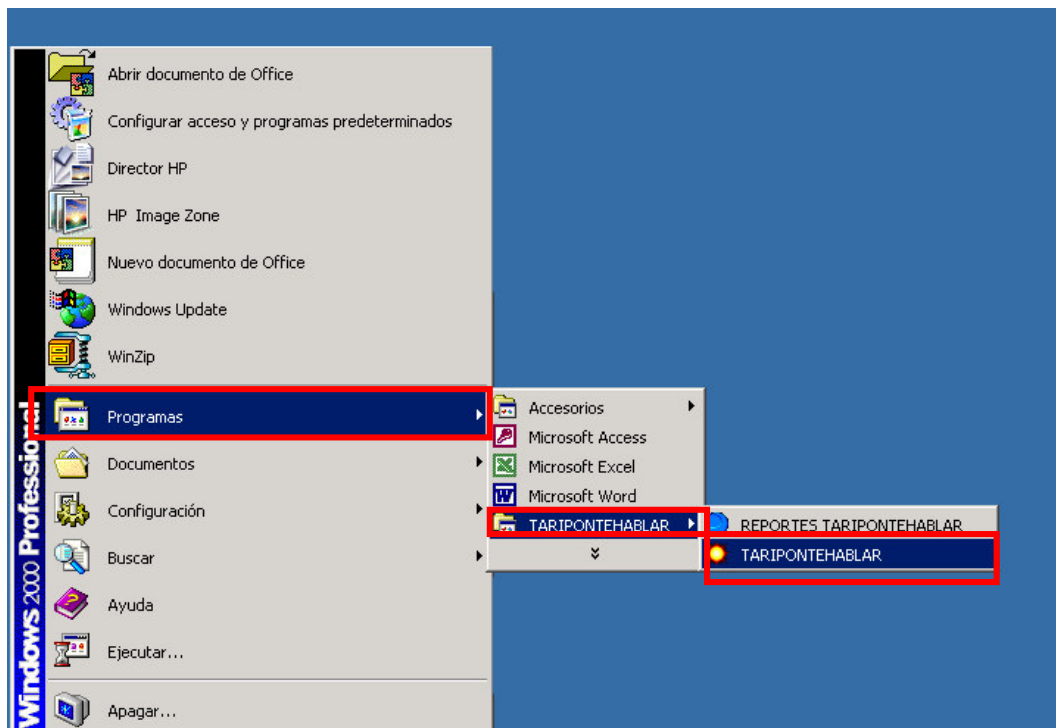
Abrir documento de Office
Configurar acceso y programas predeterminados
Director HP
HP Image Zone
Nuevo documento de Office
Windows Update
WinZip
Programas
Documentos
Configuración
Buscar
Ayuda
Ejecutar...
Apagar...

Windows 2000 Professional

Accesorios
Microsoft Access
Microsoft Excel
Microsoft Word
TARIPONTEHABLAR

REPORTES TARIPONTEHABLAR
TARIPONTEHABLAR